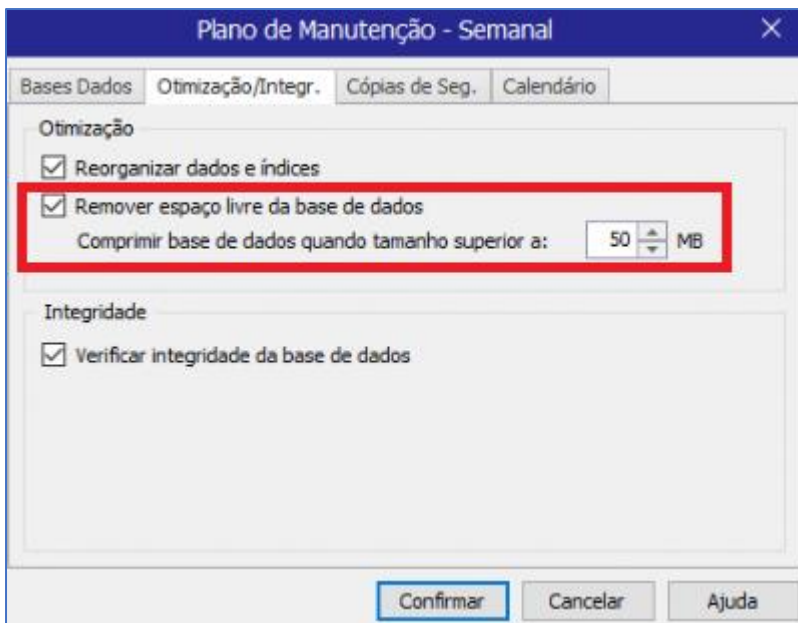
Plano de Manutenção - Semanal

Bases Dados | Otimização/Integr. | Cópias de Seg. | Calendário

Otimização

Reorganizar dados e índices

Remover espaço livre da base de dados

Comprimir base de dados quando tamanho superior a: 50 MB

Integridade

Verificar integridade da base de dados

Confirmar | Cancelar | Ajuda